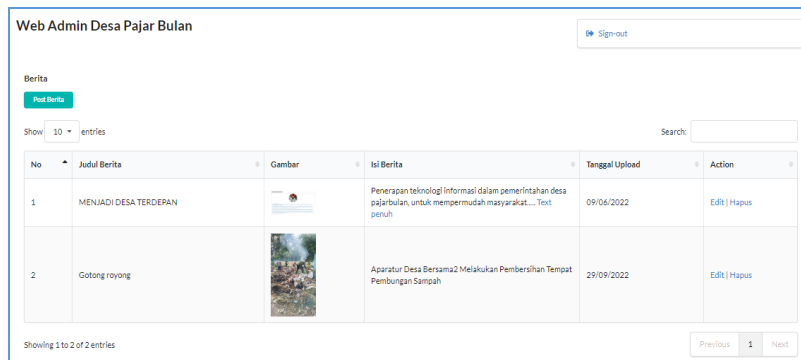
Web Admin Desa Pajar Bulan

Sign-out

Berita

Post Berita

Show 10 entries

Search:

| No | Judul Berita | Gambar | Isi Berita | Tanggal Upload | Action |
|---|---|---|---|---|---|
| 1 | MENJADI DESA TERDEPAN | | Penerapan teknologi informasi dalam pemerintahan desa pajarbulan, untuk mempermudah masyarakat..... Text penuh | 09/06/2022 | Edit \| Hapus |
| 2 | Gotong royong | | Aparatur Desa Bersama2 Melakukan Pembersihan Tempat Pembungan Sampah | 29/09/2022 | Edit \| Hapus |

Showing 1 to 2 of 2 entries

Previous 1 Next